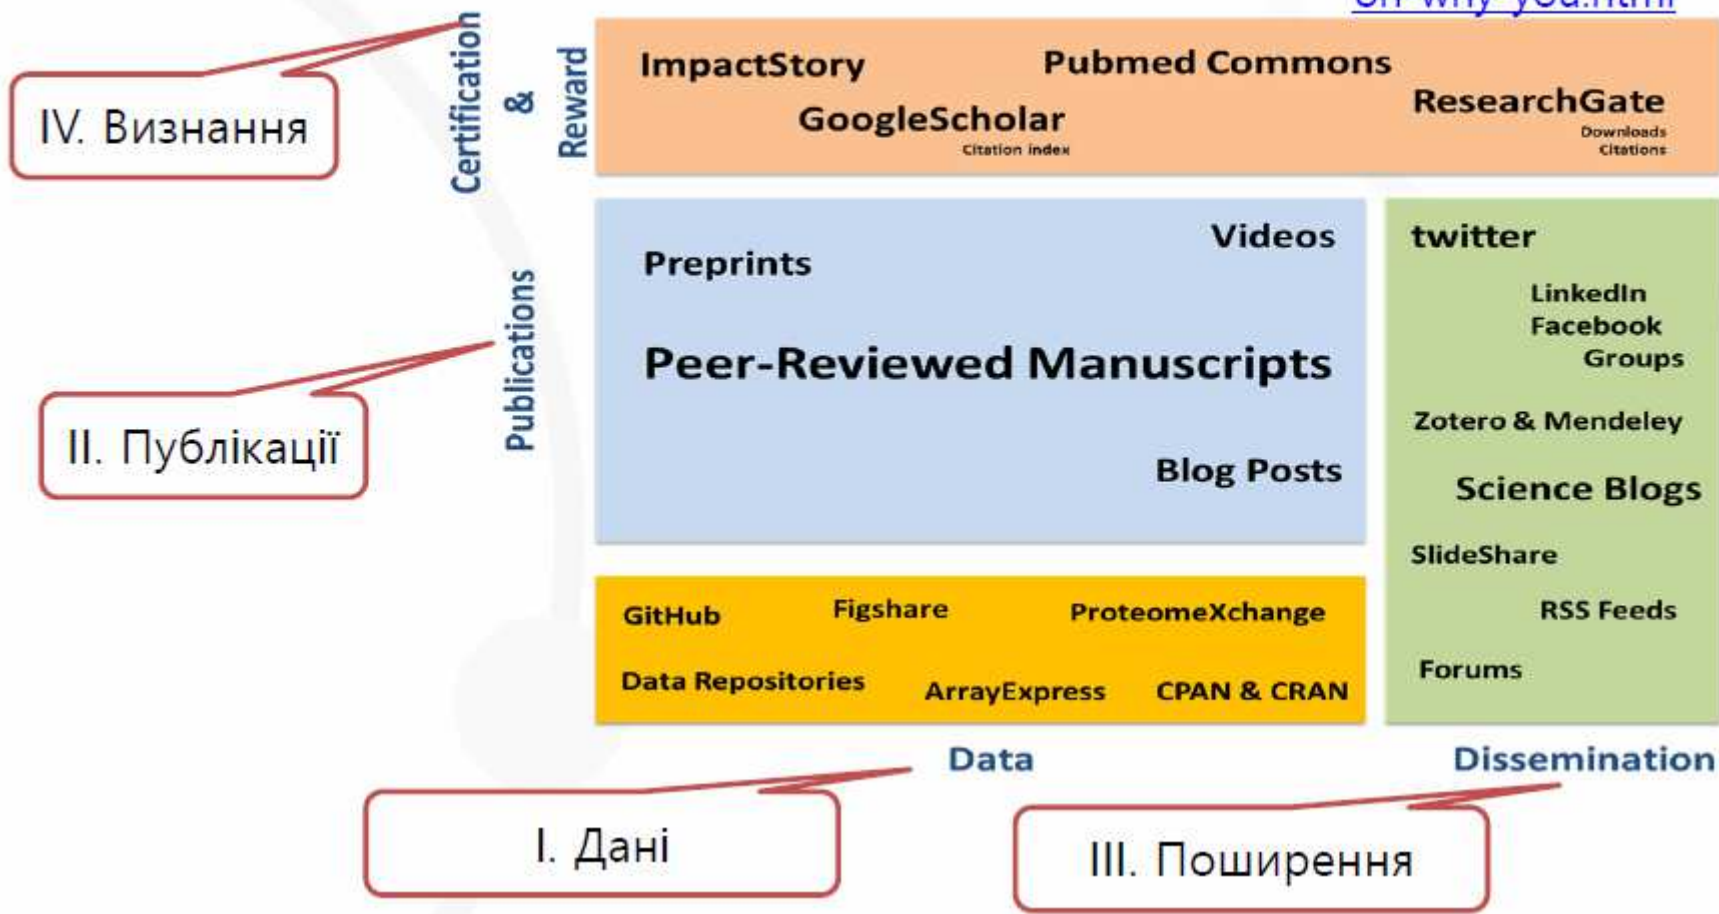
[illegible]

IV. Визнання

Certification & Reward

ImpactStory
Pubmed Commons
GoogleScholar
Citation index
ResearchGate
Downloads
Citations

Publications

II. Публікації

Preprints
Videos
Peer-Reviewed Manuscripts
Blog Posts

twitter
LinkedIn
Facebook
Groups
Zotero & Mendeley
Science Blogs
SlideShare
RSS Feeds
Forums

GitHub
Figshare
ProteomeXchange
Data Repositories
ArrayExpress
CPAN & CRAN

Data

Dissemination

I. Дані

III. Поширення